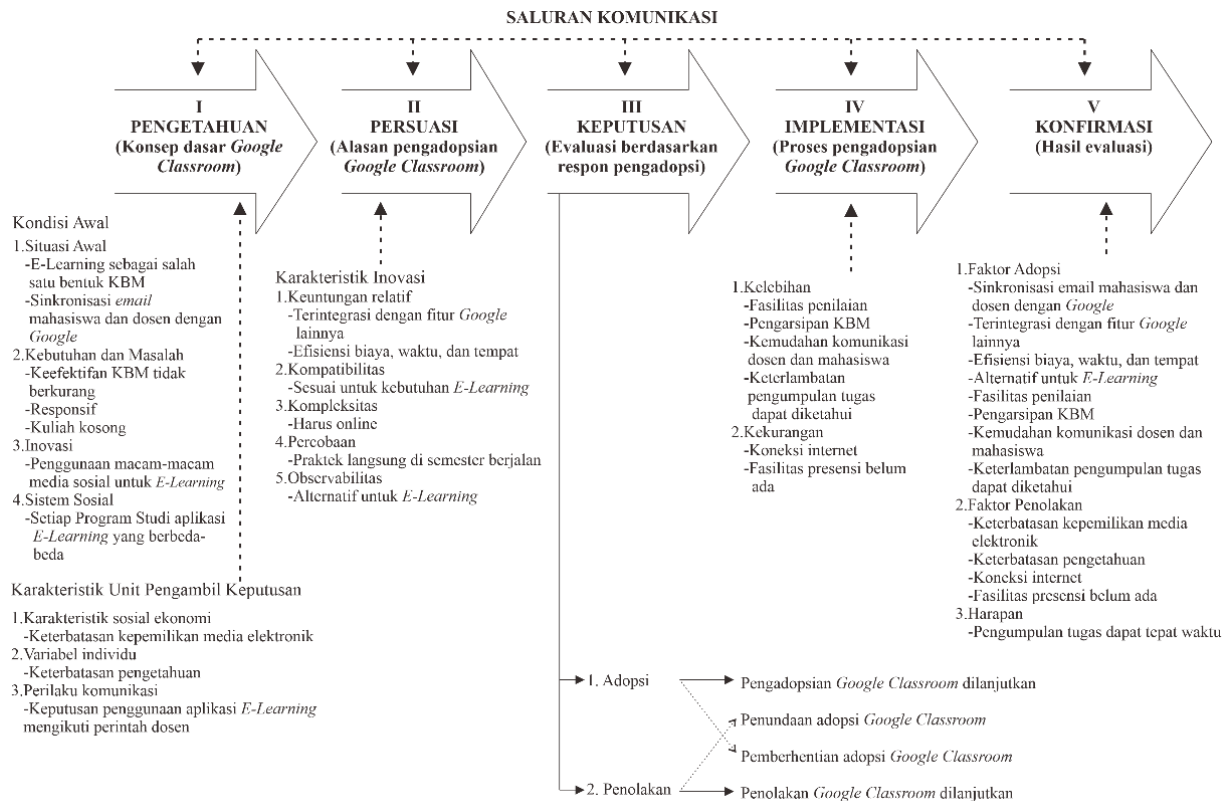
SALURAN KOMUNIKASI

I
PENGETAHUAN
(Konsep dasar *Google Classroom*)

II
PERSUASI
(Alasan pengadopsian *Google Classroom*)

III
KEPUTUSAN
(Evaluasi berdasarkan respon pengadopsi)

IV
IMPLEMENTASI
(Proses pengadopsian *Google Classroom*)

V
KONFIRMASI
(Hasil evaluasi)

Kondisi Awal
1.Situasi Awal
-E-Learning sebagai salah satu bentuk KBM
-Sinkronisasi *email* mahasiswa dan dosen dengan *Google*
2.Kebutuhan dan Masalah
-Keefektifan KBM tidak berkurang
-Responsif
-Kuliah kosong
3.Inovasi
-Penggunaan macam-macam media sosial untuk *E-Learning*
4.Sistem Sosial
-Setiap Program Studi aplikasi *E-Learning* yang berbeda-beda

Karakteristik Unit Pengambil Keputusan
1.Karakteristik sosial ekonomi
-Keterbatasan kepemilikan media elektronik
2.Variabel individu
-Keterbatasan pengetahuan
3.Perilaku komunikasi
-Keputusan penggunaan aplikasi *E-Learning* mengikuti perintah dosen

Karakteristik Inovasi
1.Keuntungan relatif
-Terintegrasi dengan fitur *Google* lainnya
-Efisiensi biaya, waktu, dan tempat
2.Kompatibilitas
-Sesuai untuk kebutuhan *E-Learning*
3.Kompleksitas
-Harus online
4.Percobaan
-Praktek langsung di semester berjalan
5.Observabilitas
-Alternatif untuk *E-Learning*

1.Kelebihan
-Fasilitas penilaian
-Pengarsipan KBM
-Kemudahan komunikasi dosen dan mahasiswa
-Keterlambatan pengumpulan tugas dapat diketahui
2.Kekurangan
-Koneksi internet
-Fasilitas presensi belum ada

1.Faktor Adopsi
-Sinkronisasi email mahasiswa dan dosen dengan *Google*
-Terintegrasi dengan fitur *Google* lainnya
-Efisiensi biaya, waktu, dan tempat
-Alternatif untuk *E-Learning*
-Fasilitas penilaian
-Pengarsipan KBM
-Kemudahan komunikasi dosen dan mahasiswa
-Keterlambatan pengumpulan tugas dapat diketahui
2.Faktor Penolakan
-Keterbatasan kepemilikan media elektronik
-Keterbatasan pengetahuan
-Koneksi internet
-Fasilitas presensi belum ada
3.Harapan
-Pengumpulan tugas dapat tepat waktu

1. Adopsi
2. Penolakan
Pengadopsian *Google Classroom* dilanjutkan
Penundaan adopsi *Google Classroom*
Pemberhentian adopsi *Google Classroom*
Penolakan *Google Classroom* dilanjutkan